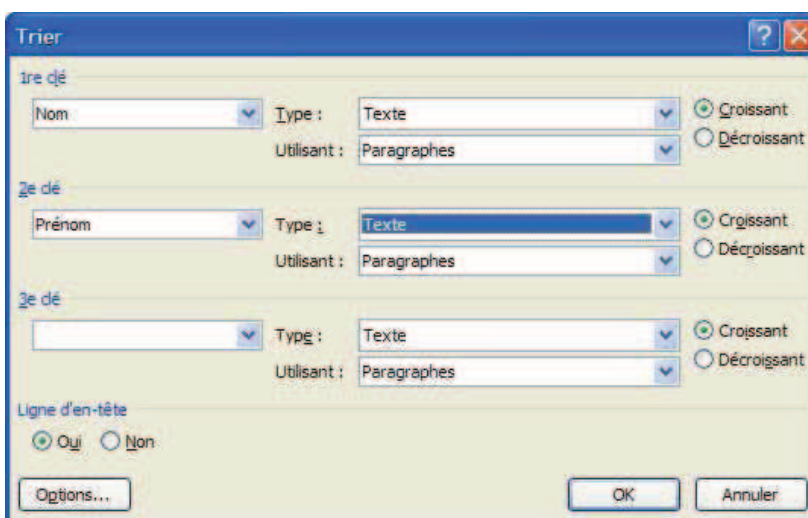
Trier

1re clé

Nom

Type : Texte

Utilisant : Paragraphes

Croissant
Décroissant

2e clé

Prénom

Type : Texte

Utilisant : Paragraphes

Croissant
Décroissant

3e clé

Type : Texte

Utilisant : Paragraphes

Croissant
Décroissant

Ligne d'en-tête

Oui Non

Options... OK Annuler